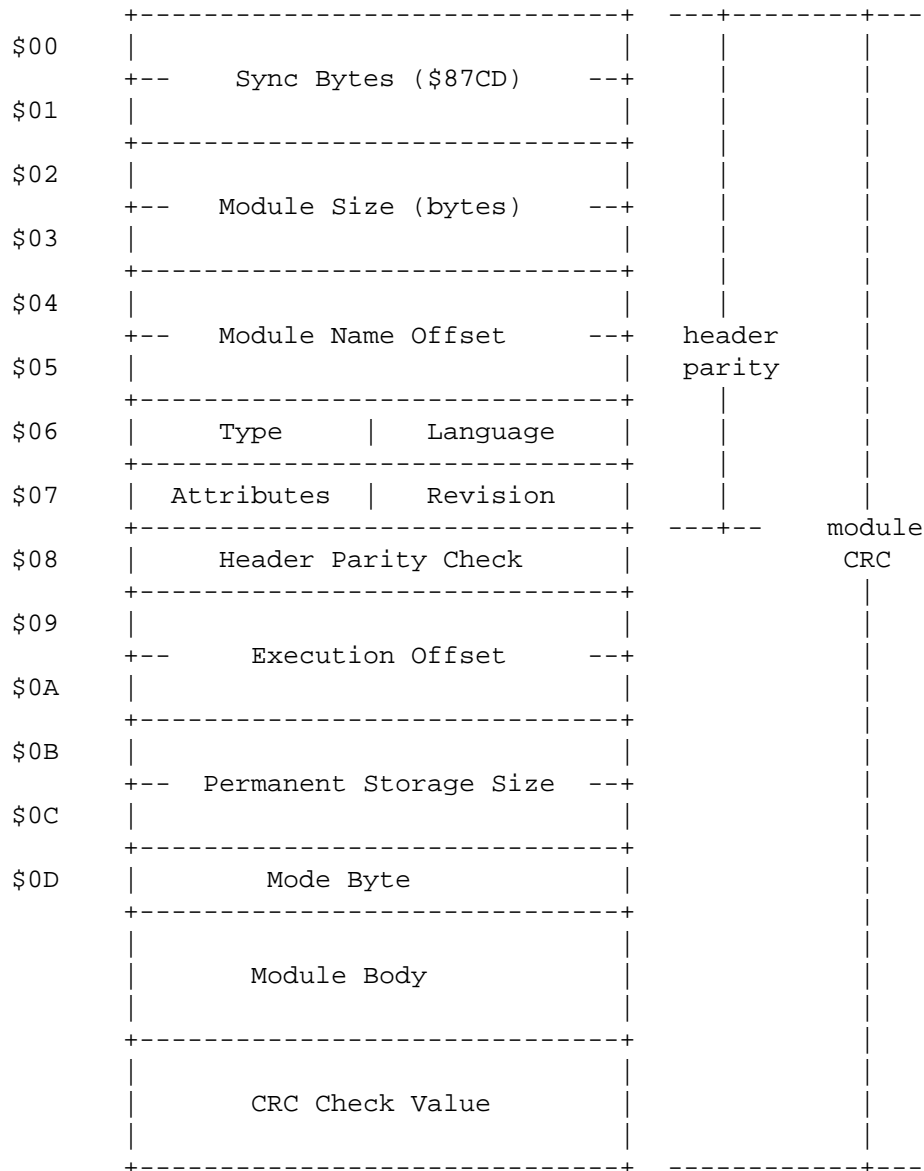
$00 Sync Bytes ($87CD)
$01
$02 Module Size (bytes)
$03
$04 Module Name Offset
$05
header parity
$06 Type | Language
$07 Attributes | Revision
$08 Header Parity Check
module CRC
$09 Execution Offset
$0A
$0B Permanent Storage Size
$0C
$0D Mode Byte
Module Body
CRC Check Value